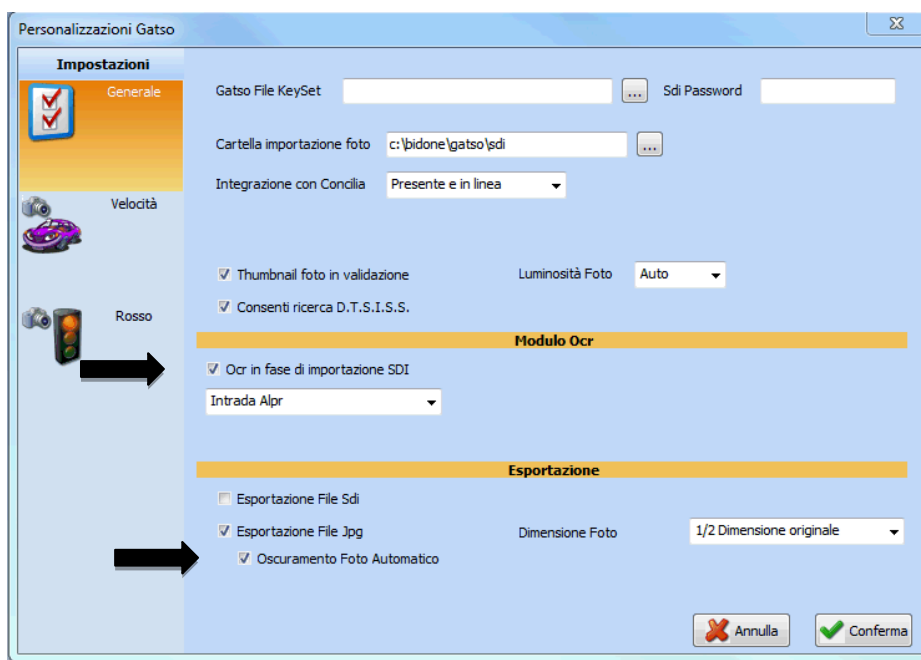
Personalizzazioni Gatso

Impostazioni

Generale

Velocità

Rosso

Gatso File KeySet ... Sdi Password

Cartella importazione foto c:\bidone\gatso\sdi ...

Integrazione con Concilia Presente e in linea

Thumbnail foto in validazione

Luminosità Foto Auto

Consenti ricerca D.T.S.I.S.S.

Modulo Ocr

Ocr in fase di importazione SDI

Intrada Alpr

Esportazione

Esportazione File Sdi

Esportazione File Jpg

Dimensione Foto 1/2 Dimensione originale

Oscuramento Foto Automatico

Annulla

Conferma